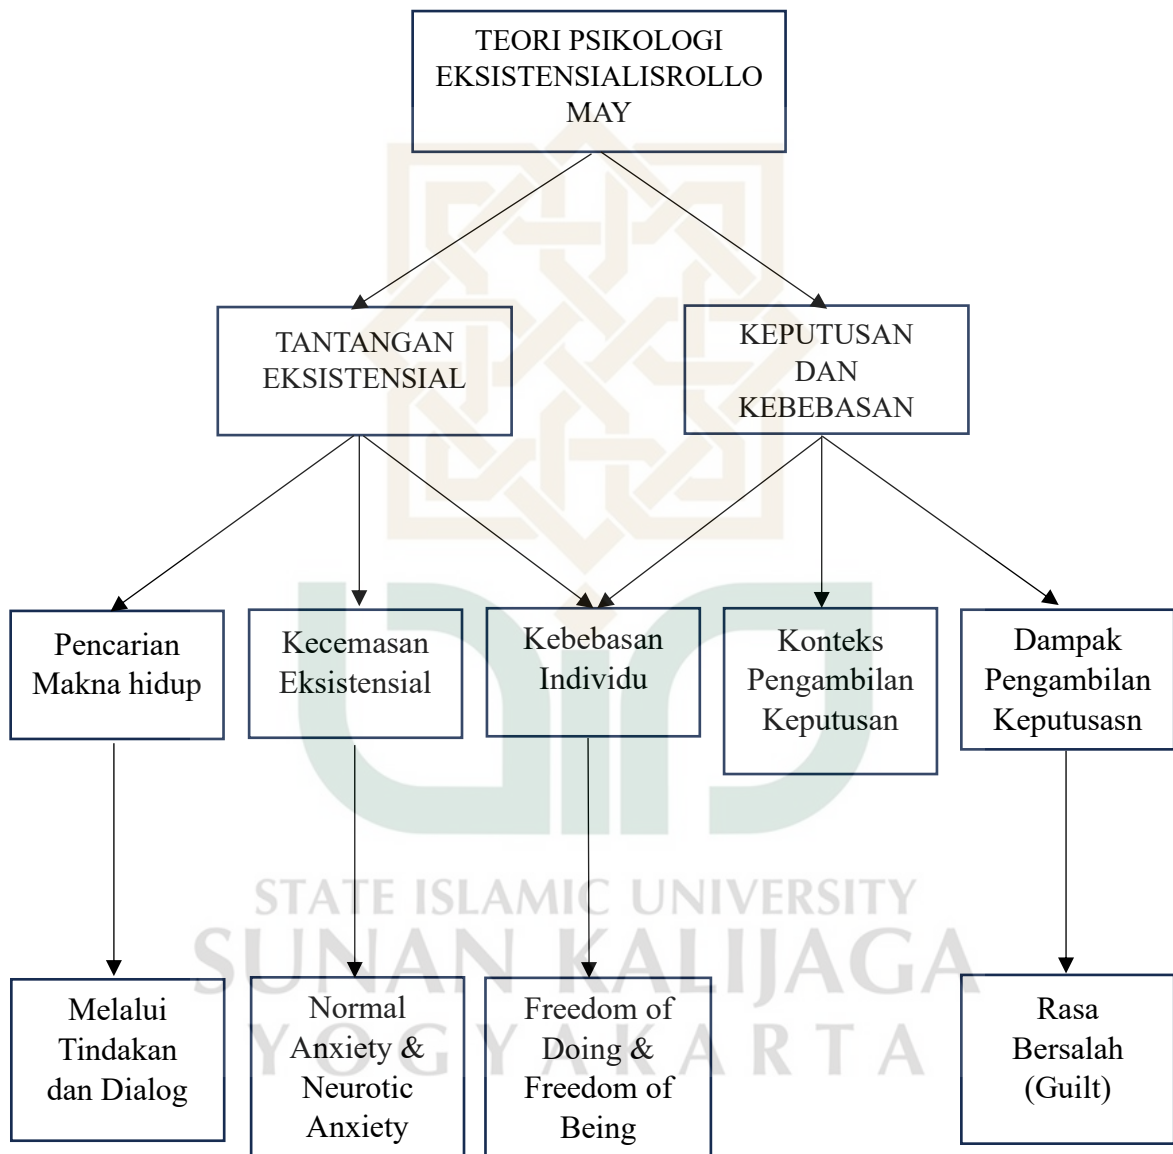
TEORI PSIKOLOGI EKSISTENSIALISROLLO MAY

TANTANGAN EKSISTENSIAL

KEPUTUSAN DAN KEBEBASAN

Pencarian Makna hidup

Kecemasan Eksistensial

Kebebasan Individu

Konteks Pengambilan Keputusan

Dampak Pengambilan Keputusasn

Melalui Tindakan dan Dialog

Normal Anxiety & Neurotic Anxiety

Freedom of Doing & Freedom of Being

Rasa Bersalah (Guilt)

STATE ISLAMIC UNIVERSITY
SUNAN KALIJAGA
YOGYAKARTA